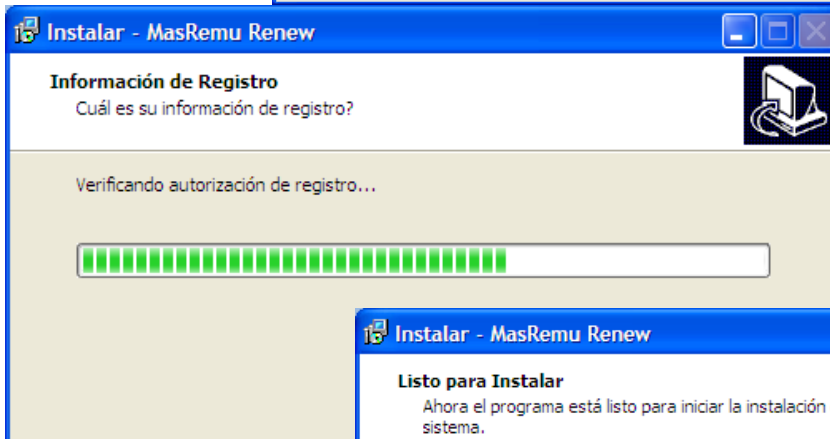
Instalar - MasRemu Renew

Información de Registro
Cuál es su información de registro?

Verificando autorización de registro...

Instalar - MasRemu Renew

Listo para Instalar
Ahora el programa está listo para iniciar la instalación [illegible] sistema.